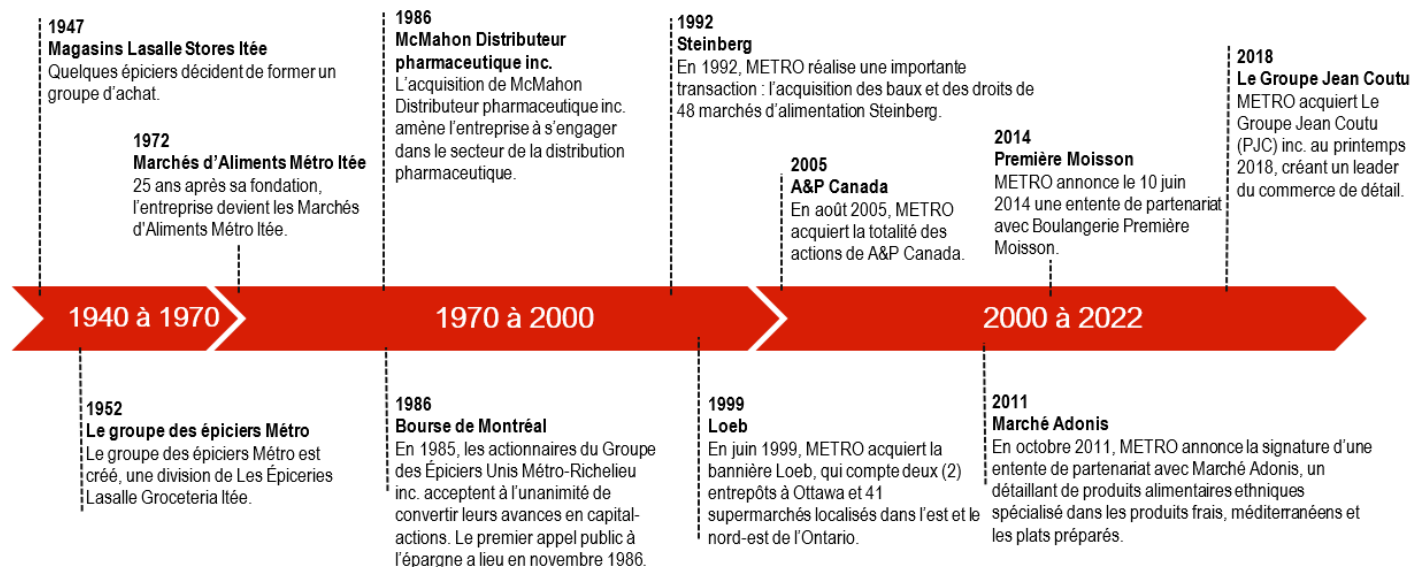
1947
Magasins Lasalle Stores ltée
Quelques épiciers décident de former un groupe d'achat.

1972
Marchés d'Aliments Métro ltée
25 ans après sa fondation, l'entreprise devient les Marchés d'Aliments Métro ltée.

1986
McMahon Distributeur pharmaceutique inc.
L'acquisition de McMahon Distributeur pharmaceutique inc. amène l'entreprise à s'engager dans le secteur de la distribution pharmaceutique.

1992
Steinberg
En 1992, METRO réalise une importante transaction : l'acquisition des baux et des droits de 48 marchés d'alimentation Steinberg.

2005
A&P Canada
En août 2005, METRO acquiert la totalité des actions de A&P Canada.

2014
Première Moisson
METRO annonce le 10 juin 2014 une entente de partenariat avec Boulangerie Première Moisson.

2018
Le Groupe Jean Coutu
METRO acquiert Le Groupe Jean Coutu (PJC) inc. au printemps 2018, créant un leader du commerce de détail.

1940 à 1970

1970 à 2000

2000 à 2022

1952
Le groupe des épiciers Métro
Le groupe des épiciers Métro est créé, une division de Les Épiceries Lasalle Groceteria ltée.

1986
Bourse de Montréal
En 1985, les actionnaires du Groupe des Épiciers Unis Métro-Richelieu inc. acceptent à l'unanimité de convertir leurs avances en capital-actions. Le premier appel public à l'épargne a lieu en novembre 1986.

1999
Loeb
En juin 1999, METRO acquiert la bannière Loeb, qui compte deux (2) entrepôts à Ottawa et 41 supermarchés localisés dans l'est et le nord-est de l'Ontario.

2011
Marché Adonis
En octobre 2011, METRO annonce la signature d'une entente de partenariat avec Marché Adonis, un détaillant de produits alimentaires ethniques spécialisé dans les produits frais, méditerranéens et les plats préparés.